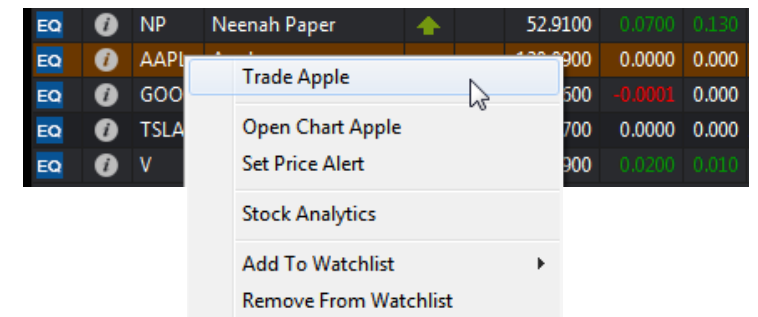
| EQ | i | NP | Neenah Paper | 52.9100 | 0.0700 | 0.130 |
|---|---|---|---|---|---|---|
| EQ | i | AAPL | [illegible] | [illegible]900 | 0.0000 | 0.000 |
| EQ | i | GOO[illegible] | | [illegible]600 | -0.0001 | 0.000 |
| EQ | i | TSLA | | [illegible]700 | 0.0000 | 0.000 |
| EQ | i | V | | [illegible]900 | 0.0200 | 0.010 |

Trade Apple

Open Chart Apple
Set Price Alert

Stock Analytics

Add To Watchlist
Remove From Watchlist